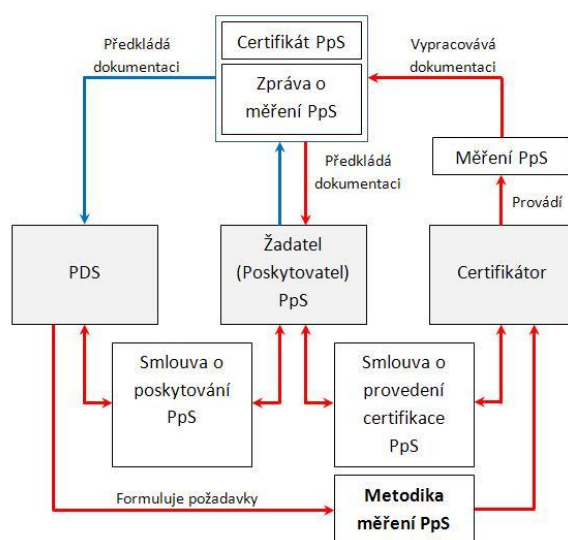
Předkládá dokumentaci

Certifikát PpS

Zpráva o měření PpS

Vypracovává dokumentaci

Předkládá dokumentaci

Měření PpS

Provádí

PDS

Žadatel (Poskytovatel) PpS

Certifikátor

Smlouva o poskytování PpS

Smlouva o provedení certifikace PpS

Formuluje požadavky

Metodika měření PpS